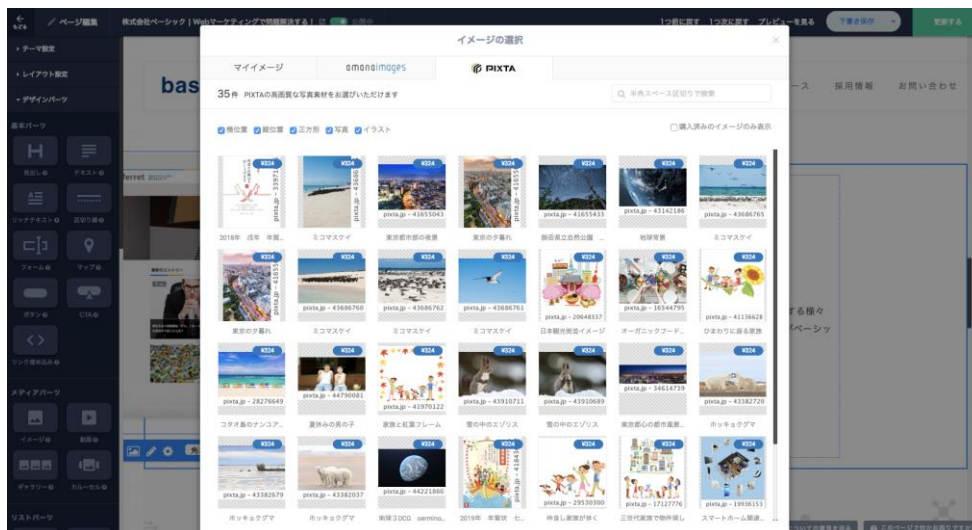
もどる ページ編集 株式会社ベーシック | Webマーケティングで問題解決する | 公開中 1つ前に戻す 1つ次に戻す プレビューを見る 下書き保存 更新する

テーマ設定
レイアウト設定
デザインパーツ
基本パーツ
見出し テキスト
リッチテキスト 区切り線
フォーム マップ
ボタン CTA
リンク埋め込み
メディアパーツ
イメージ 動画
ギャラリー カルーセル
リストパーツ

bas
ース 採用情報 お問い合わせ
ferret
する積々
ページシ

イメージの選択
マイイメージ amanaimages PIXTA
35件 PIXTAの高画質な写真素材をお選びいただけます
半角スペース区切りで検索
横位置 縦位置 正方形 写真 イラスト
購入済みのイメージのみ表示

¥324 pixta.jp - 33971 2018年 戌年 年賀...
¥324 pixta.jp - 43686 ミコマスケイ
¥324 pixta.jp - 41655043 東京都市部の夜景
¥324 pixta.jp - 41655 東京の夕暮れ
¥324 pixta.jp - 41655433 御岳県立自然公園 ...
¥324 pixta.jp - 43142186 地球背景
¥324 pixta.jp - 43686765 ミコマスケイ
¥324 pixta.jp - 41655 東京の夕暮れ
¥324 pixta.jp - 43686760 ミコマスケイ
¥324 pixta.jp - 43686762 ミコマスケイ
¥324 pixta.jp - 43686761 ミコマスケイ
¥324 pixta.jp - 20648337 日本観光旅游イメージ
¥324 pixta.jp - 16544795 オーガニックフード...
¥324 pixta.jp - 41136628 ひまわりに座る家族
¥324 pixta.jp - 28276649 コタイ島のナンユア...
¥324 pixta.jp - 44790081 夏休みの男の子
¥324 pixta.jp - 41970122 家族と紅葉フレーム
¥324 pixta.jp - 43910711 雪の中のエゾリス
¥324 pixta.jp - 43910689 雪の中のエゾリス
¥324 pixta.jp - 34614739 東京都心の都市風景...
¥324 pixta.jp - 43382720 ホッキョクグマ
¥324 pixta.jp - 43382079 ホッキョクグマ
¥324 pixta.jp - 43382037 ホッキョクグマ
¥324 pixta.jp - 44221866 地球3DCG sermino...
¥324 pixta.jp - 2019年 年賀状 七...
¥324 pixta.jp - 29530300 仲良し家族が歩く
¥324 pixta.jp - 17127776 三世代家族で物件探し
¥324 pixta.jp - 19936153 スマートホーム関連...

このページで何か表示する